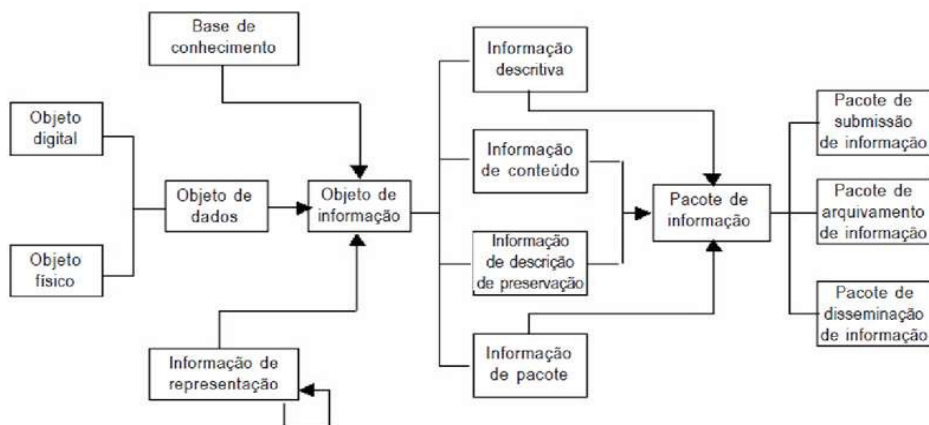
Base de conhecimento

Objeto digital

Objeto físico

Objeto de dados

Objeto de informação

Informação de representação

Informação descritiva

Informação de conteúdo

Informação de descrição de preservação

Informação de pacote

Pacote de informação

Pacote de submissão de informação

Pacote de arquivamento de informação

Pacote de disseminação de informação